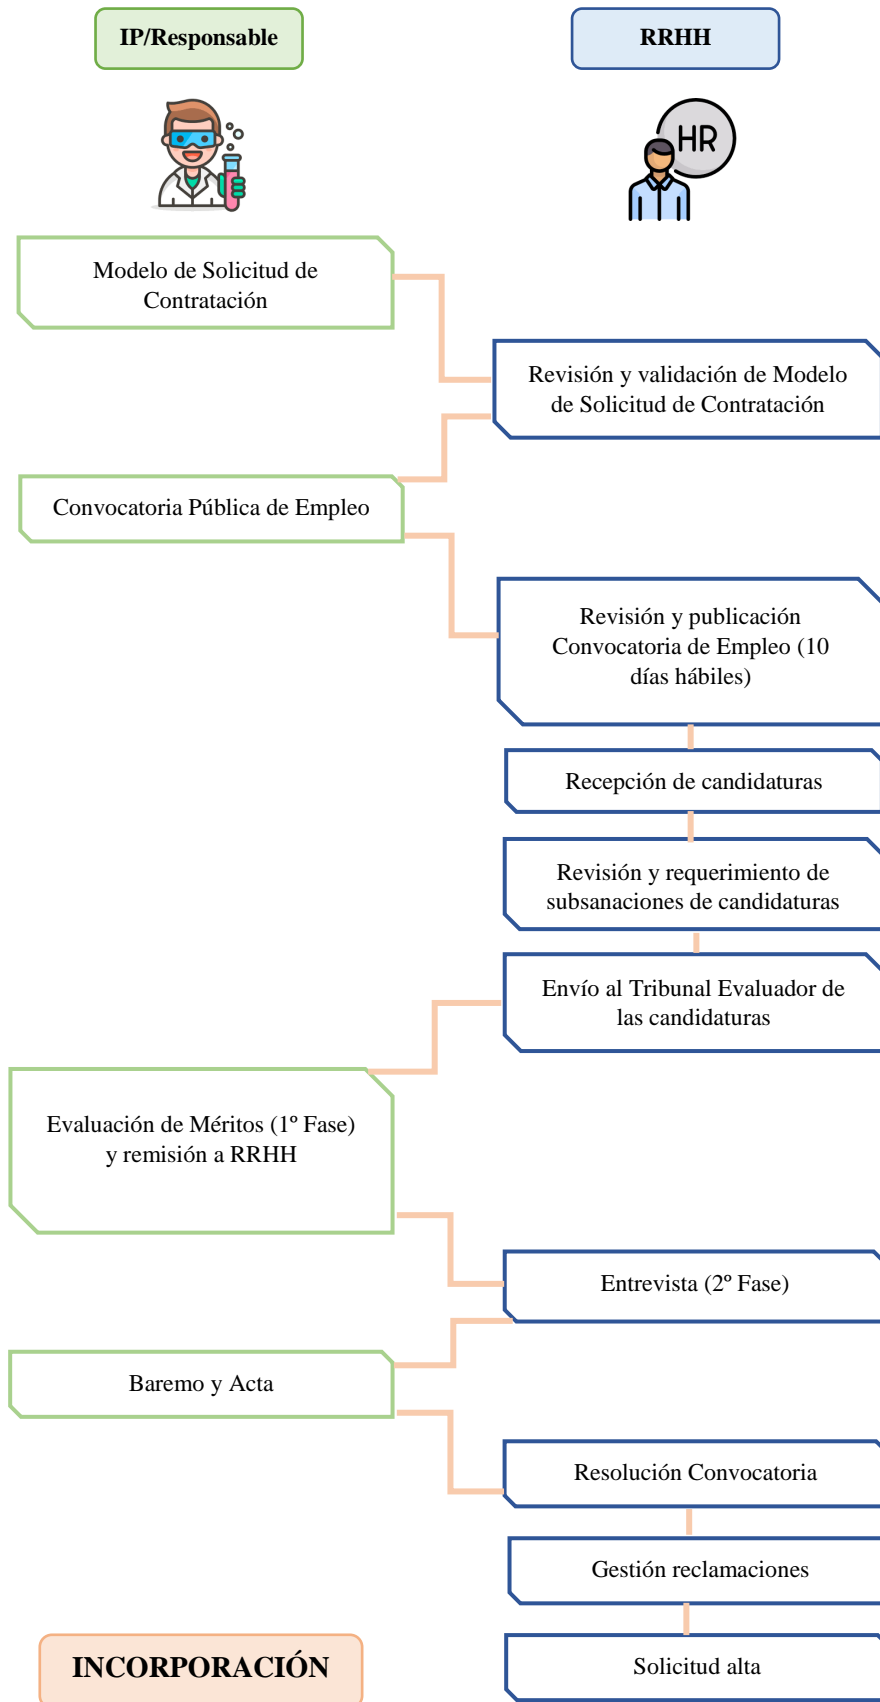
IP/Responsable

RRHH

HR

Modelo de Solicitud de Contratación

Revisión y validación de Modelo de Solicitud de Contratación

Convocatoria Pública de Empleo

Revisión y publicación Convocatoria de Empleo (10 días hábiles)

Recepción de candidaturas

Revisión y requerimiento de subsanaciones de candidaturas

Envío al Tribunal Evaluador de las candidaturas

Evaluación de Méritos (1º Fase) y remisión a RRHH

Entrevista (2º Fase)

Baremo y Acta

Resolución Convocatoria

Gestión reclamaciones

INCORPORACIÓN

Solicitud alta